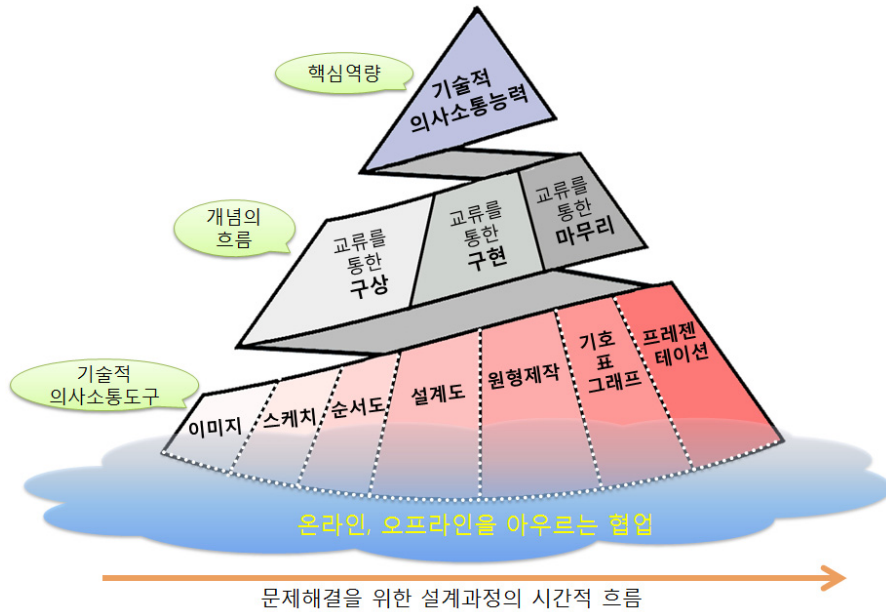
핵심역량

기술적 의사소통능력

개념의 흐름

교류를 통한 구상

교류를 통한 구현

교류를 통한 마무리

기술적 의사소통도구

이미지

스케치

순서도

설계도

원형제작

기호 표 그래프

프레젠테이션

온라인, 오프라인을 아우르는 협업

문제해결을 위한 설계과정의 시간적 흐름